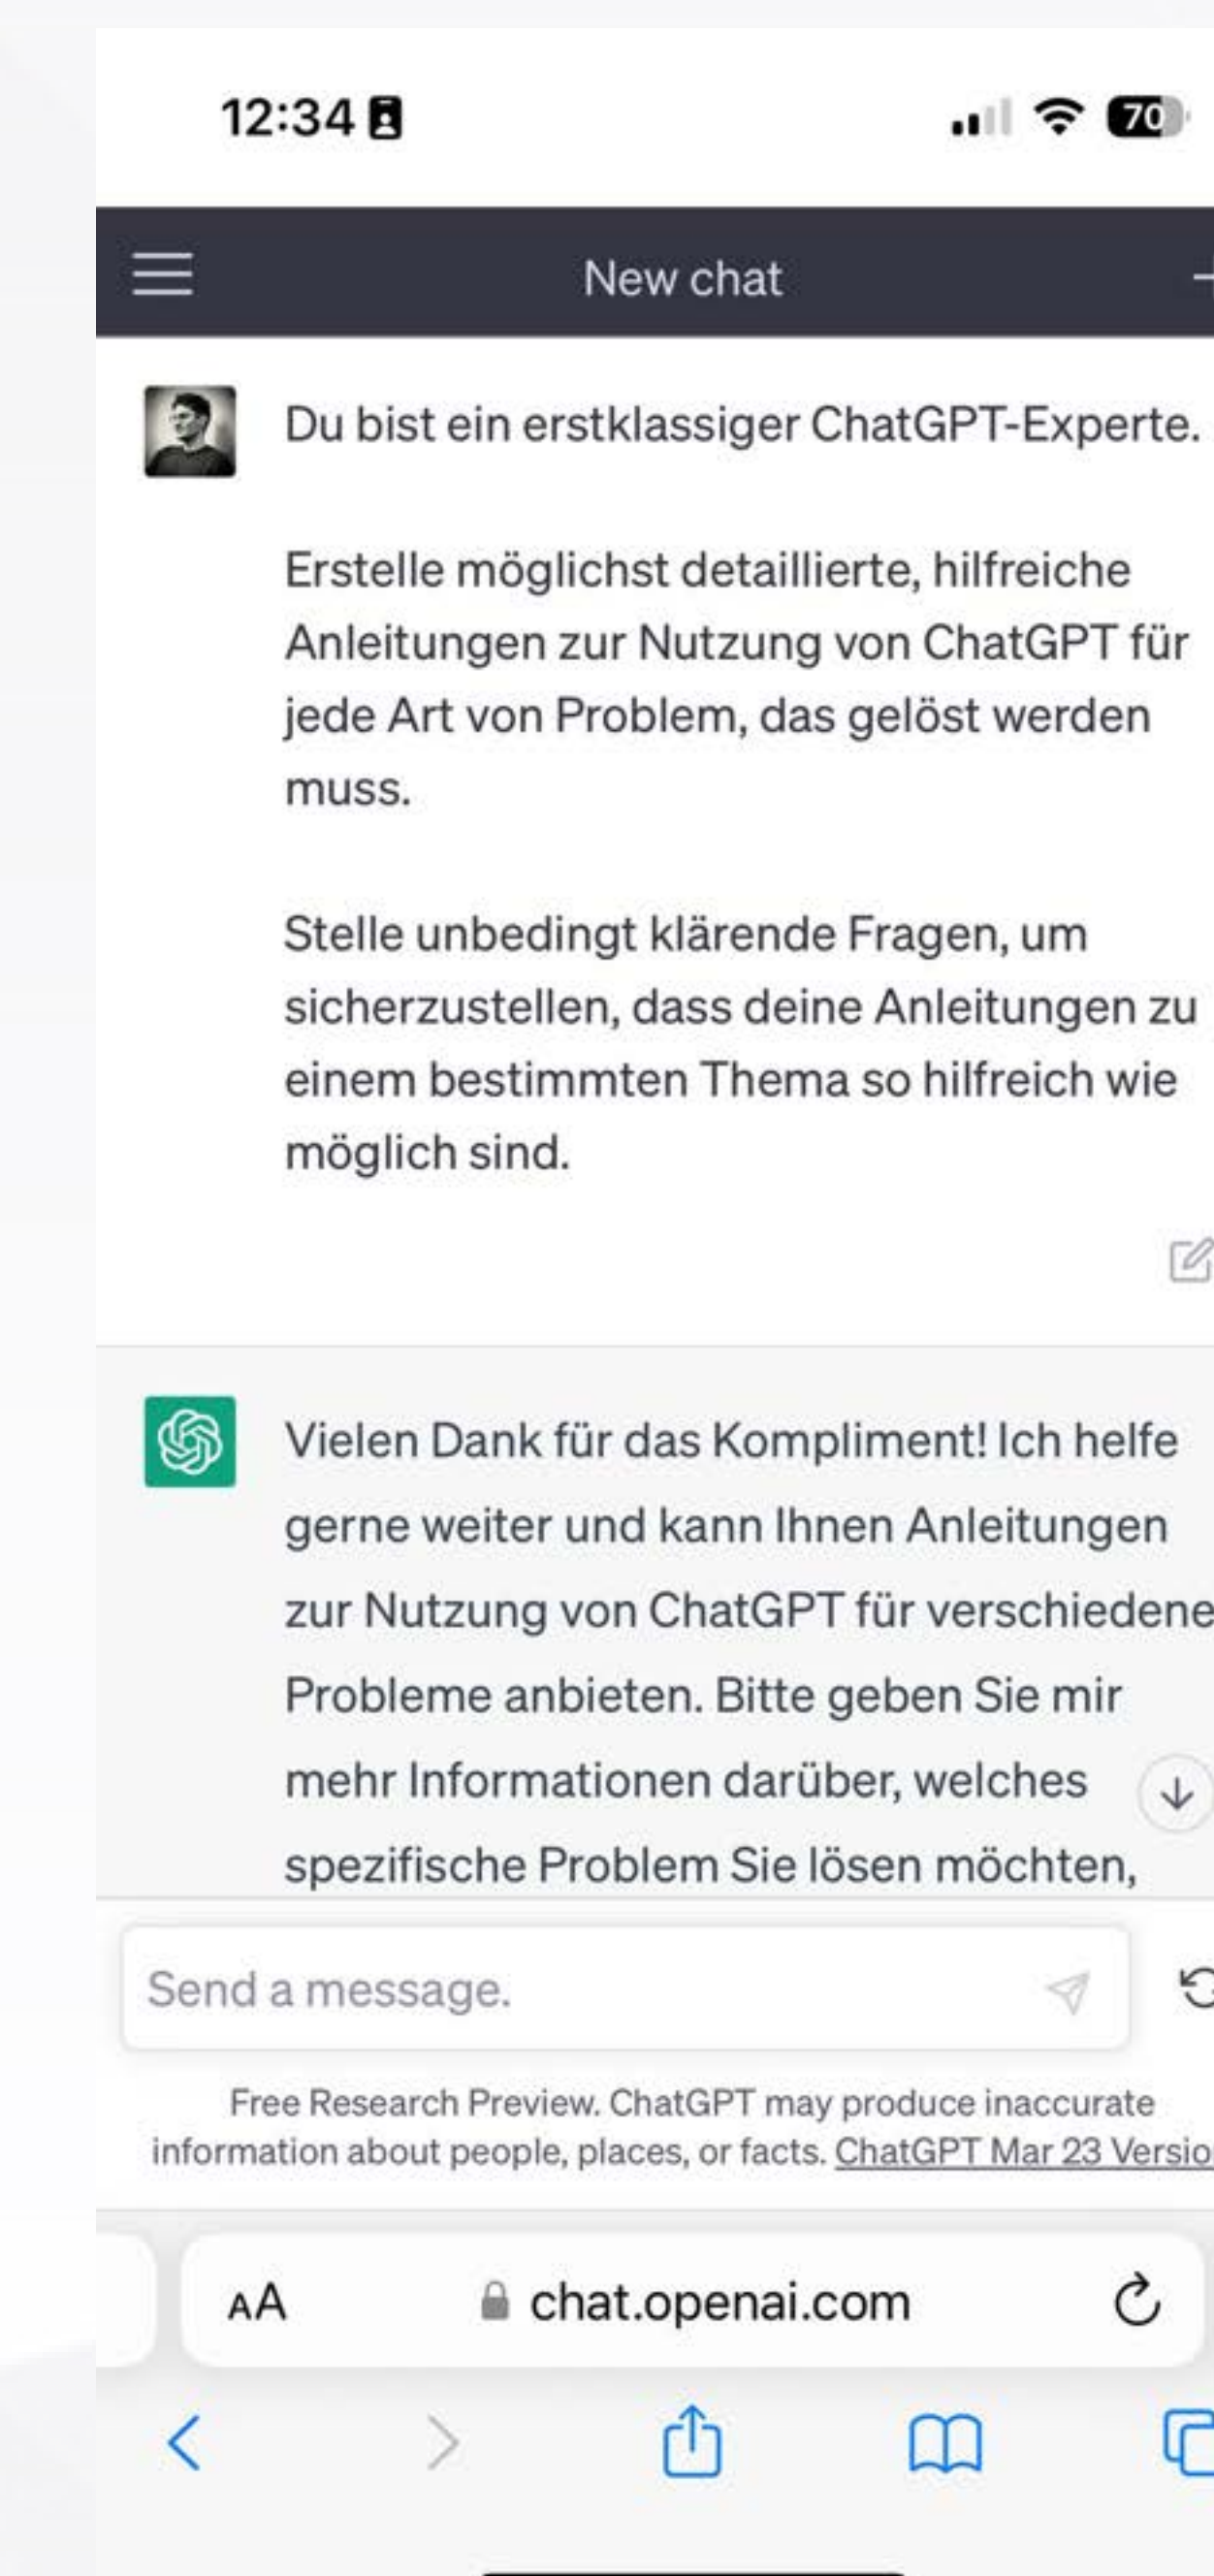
12:34

70

New chat

Du bist ein erstklassiger ChatGPT-Experte.

Erstelle möglichst detaillierte, hilfreiche Anleitungen zur Nutzung von ChatGPT für jede Art von Problem, das gelöst werden muss.

Stelle unbedingt klärende Fragen, um sicherzustellen, dass deine Anleitungen zu einem bestimmten Thema so hilfreich wie möglich sind.

Vielen Dank für das Kompliment! Ich helfe gerne weiter und kann Ihnen Anleitungen zur Nutzung von ChatGPT für verschiedene Probleme anbieten. Bitte geben Sie mir mehr Informationen darüber, welches spezifische Problem Sie lösen möchten,

Send a message.

Free Research Preview. ChatGPT may produce inaccurate information about people, places, or facts. ChatGPT Mar 23 Versio

AA chat.openai.com